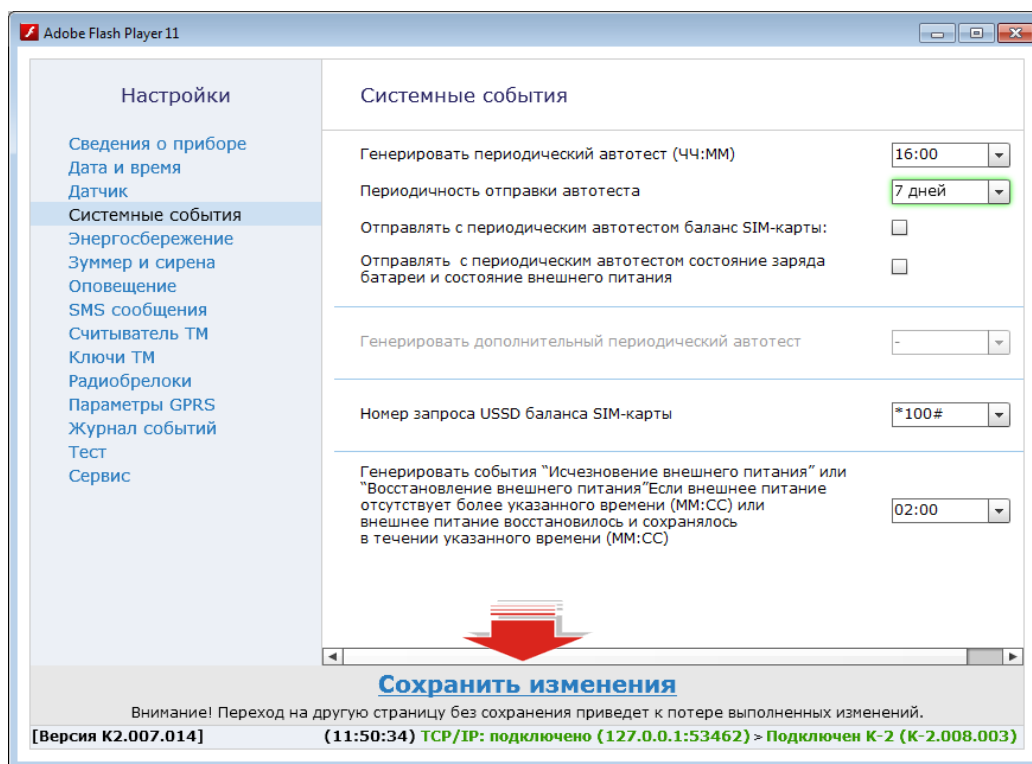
Adobe Flash Player 11

Настройки

Сведения о приборе
Дата и время
Датчик
Системные события
Энергосбережение
Зуммер и сирена
Оповещение
SMS сообщения
Считыватель ТМ
Ключи ТМ
Радиобрелоки
Параметры GPRS
Журнал событий
Тест
Сервис

Системные события

Генерировать периодический автотест (ЧЧ:ММ) | 16:00
Периодичность отправки автотеста | 7 дней
Отправлять с периодическим автотестом баланс SIM-карты:
Отправлять с периодическим автотестом состояние заряда батареи и состояние внешнего питания

Генерировать дополнительный периодический автотест | -

Номер запроса USSD баланса SIM-карты | *100#

Генерировать события "Исчезновение внешнего питания" или "Восстановление внешнего питания"Если внешнее питание отсутствует более указанного времени (ММ:СС) или внешнее питание восстановилось и сохранялось в течении указанного времени (ММ:СС) | 02:00

Сохранить изменения

Внимание! Переход на другую страницу без сохранения приведет к потере выполненных изменений.

[Версия К2.007.014] (11:50:34) TCP/IP: подключено (127.0.0.1:53462) > Подключен К-2 (К-2.008.003)